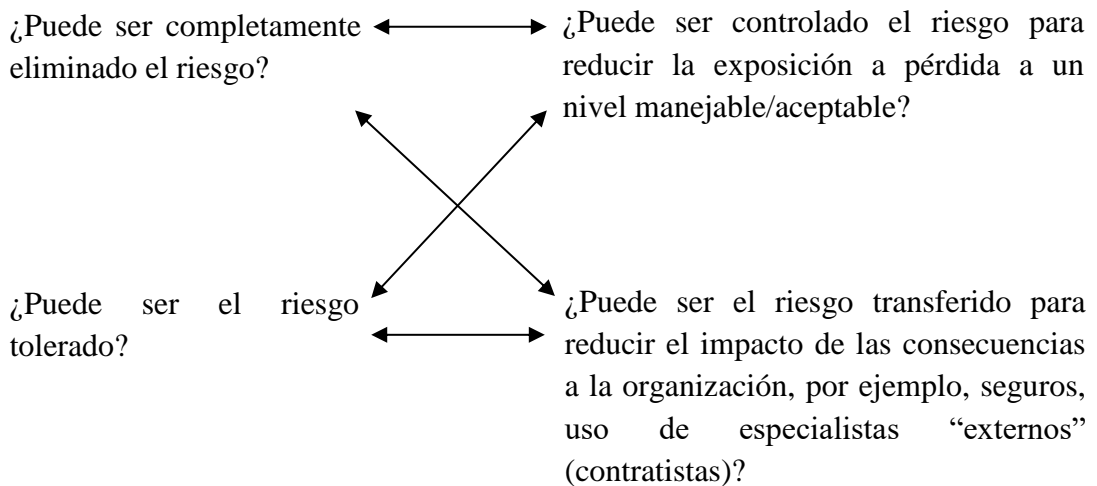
¿Puede ser completamente eliminado el riesgo?

¿Puede ser controlado el riesgo para reducir la exposición a pérdida a un nivel manejable/aceptable?

¿Puede ser el riesgo tolerado?

¿Puede ser el riesgo transferido para reducir el impacto de las consecuencias a la organización, por ejemplo, seguros, uso de especialistas “externos” (contratistas)?